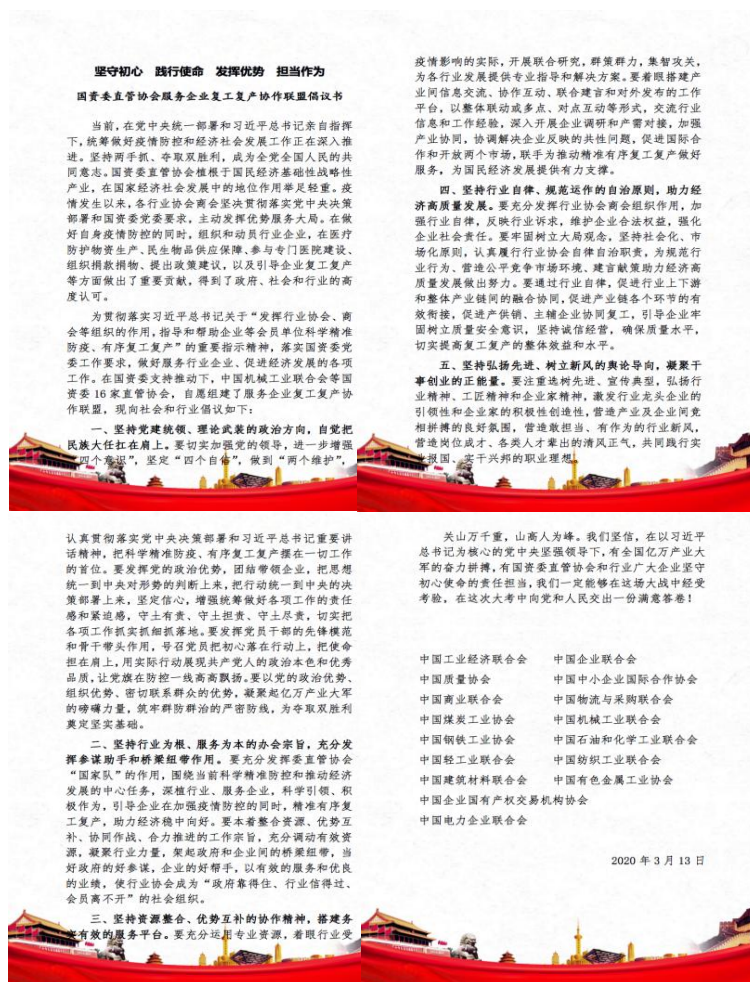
坚守初心　践行使命　发挥优势　担当作为

国资委直管协会服务企业复工复产协作联盟倡议书

当前，在党中央统一部署和习近平总书记亲自指挥下，统筹做好疫情防控和经济社会发展工作正在深入推进。坚持两手抓、夺取双胜利，成为全党全国人民的共同意志。国资委直管协会植根于国民经济基础性战略性产业，在国家经济社会发展中的地位作用举足轻重。疫情发生以来，各行业协会商会坚决贯彻落实党中央决策部署和国资委党委要求，主动发挥优势服务大局。在做好自身疫情防控的同时，组织和动员行业企业，在医疗防护物资生产、民生物品供应保障、参与专门医院建设、组织捐款捐物、提出政策建议，以及引导企业复工复产等方面做出了重要贡献，得到了政府、社会和行业的高度认可。

为贯彻落实习近平总书记关于"发挥行业协会、商会等组织的作用，指导和帮助企业等会员单位科学精准防疫、有序复工复产"的重要指示精神，落实国资委党委工作要求，做好服务行业企业、促进经济发展的各项工作。在国资委支持推动下，中国机械工业联合会等国资委 16 家直管协会，自愿组建了服务企业复工复产协作联盟，现向社会和行业倡议如下：

一、坚持党建统领、理论武装的政治方向，自觉把民族大任扛在肩上。要切实加强党的领导，进一步增强"四个意识"，坚定"四个自信"，做到"两个维护"，认真贯彻落实党中央决策部署和习近平总书记重要讲话精神，把科学精准防控、有序复工复产摆在一切工作的首位。要发挥党的政治优势，团结带领企业，把思想统一到中央对形势的判断上来，把行动统一到中央的决策部署上来，坚定信心，增强统筹做好各项工作的责任感和紧迫感，守土有责、守土担责、守土尽责，切实把各项工作抓实抓细抓落地。要发挥党员干部的先锋模范和骨干带头作用，号召党员把初心落在行动上，把使命担在肩上，用实际行动展现共产党人的政治本色和优秀品质，让党旗在防控一线高高飘扬。要以党的政治优势、组织优势、密切联系群众的优势，凝聚起亿万产业大军的磅礴力量，筑牢群防群治的严密防线，为夺取双胜利奠定坚实基础。

二、坚持行业为根、服务为本的办会宗旨，充分发挥参谋助手和桥梁纽带作用。要充分发挥直管协会"国家队"的作用，围绕当前科学精准防控和推动经济发展的中心任务，深植行业、服务企业，科学引领、积极作为，引导企业在加强疫情防控的同时，精准有序复工复产，助力经济稳中向好。要本着整合资源、优势互补、协同作战、合力推进的工作宗旨，充分调动有效资源，凝聚行业力量，架起政府和企业间的桥梁纽带，当好政府的好参谋，企业的好帮手，以有效的服务和优良的业绩，使行业协会成为"政府靠得住、行业信得过、会员离不开"的社会组织。

三、坚持资源整合、优势互补的协作精神，搭建务实有效的服务平台。要充分运用专业资源，着眼行业受疫情影响的实际，开展联合研究，群策群力，集智攻关，为各行业发展提供专业指导和解决方案。要着眼搭建产业间信息交流、协作互动、联合建言和对外发布的工作平台，以整体联动成多点、对点互动等形式，交流行业信息和工作经验，深入开展企业调研和产需对接，加强产业协同，协调解决企业反映的共性问题，促进国际合作和开放两个市场，联手为推动精准有序复工复产做好服务，为国民经济发展提供有力支撑。

四、坚持行业自律、规范运作的自治原则，助力经济高质量发展。要充分发挥行业协会商会组织作用，加强行业自律，反映行业诉求，维护企业合法权益，强化企业社会责任。要牢固树立大局观念，坚持社会化、市场化原则，认真履行行业协会自律自治职责，为规范行业行为、营造公平竞争市场环境、建言献策助力经济高质量发展做出努力。要通过行业自律，促进行业上下游和整体产业链间的融合协同，促进产业链各个环节的有效衔接，促进产供销、主辅企业协同复工，引导企业牢固树立质量安全意识，坚持诚信经营，确保质量水平，切实提高复工复产的整体效益和水平。

五、坚持弘扬先进、树立新风的舆论导向，凝聚干事创业的正能量。要注重选树先进、宣传典型，弘扬行业精神、工匠精神和企业家精神，激发行业龙头企业的引领性和企业家的积极性创造性，营造产业及企业间竞相拼搏的良好氛围，营造敢担当、有作为的行业新风，营造岗位成才、各类人才辈出的清风正气，共同践行实业报国、实干兴邦的职业理想。

关山万千重，山高人为峰。我们坚信，在以习近平总书记为核心的党中央坚强领导下，有全国亿万产业大军的奋力拼搏，有国资委直管协会和行业广大企业坚守初心使命的责任担当，我们一定能够在这场大战中经受考验，在这次大考中向党和人民交出一份满意答卷！

中国工业经济联合会
中国企业联合会
中国质量协会
中国中小企业国际合作协会
中国商业联合会
中国物流与采购联合会
中国煤炭工业协会
中国机械工业联合会
中国钢铁工业协会
中国石油和化学工业联合会
中国轻工业联合会
中国纺织工业联合会
中国建筑材料联合会
中国有色金属工业协会
中国企业国有产权交易机构协会
中国电力企业联合会

2020 年 3 月 13 日